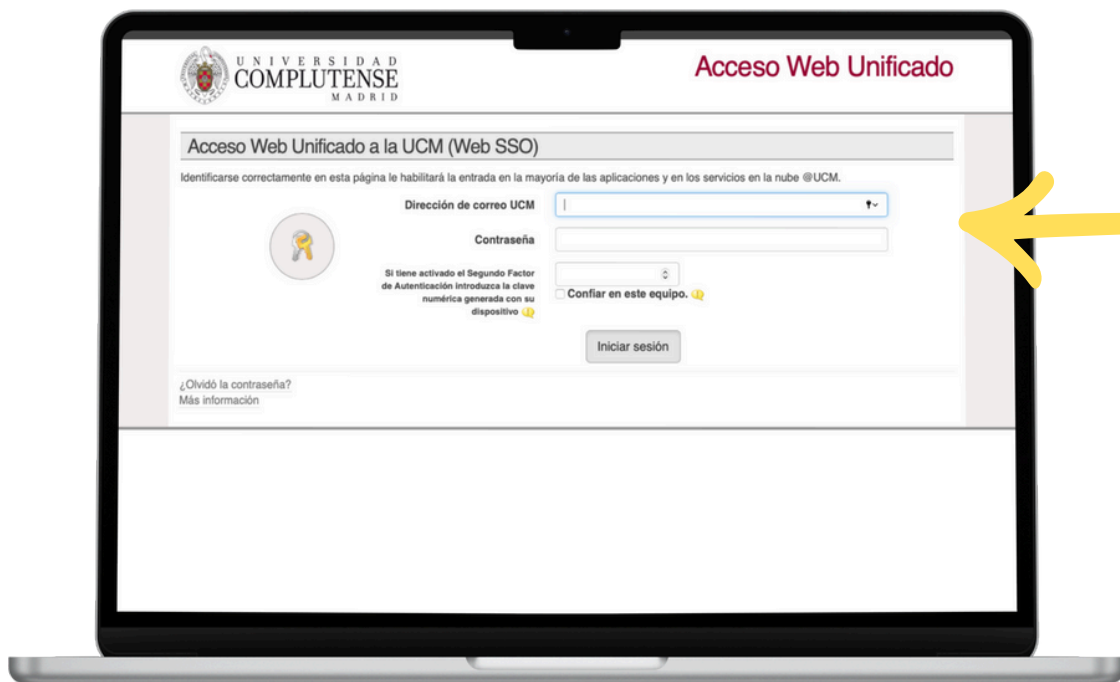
UNIVERSIDAD
COMPLUTENSE
MADRID

Acceso Web Unificado

Acceso Web Unificado a la UCM (Web SSO)

Identificarse correctamente en esta página le habilitará la entrada en la mayoría de las aplicaciones y en los servicios en la nube @UCM.

Dirección de correo UCM

Contraseña

Si tiene activado el Segundo Factor de Autenticación introduzca la clave numérica generada con su dispositivo

Confiar en este equipo.

Iniciar sesión

¿Olvidó la contraseña?
Más información